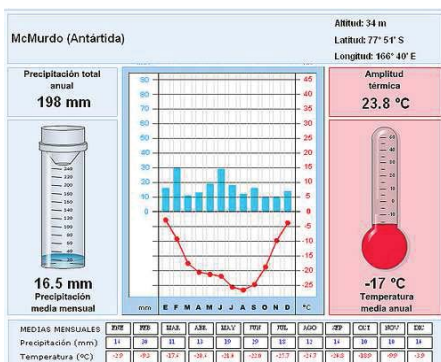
McMurdo (Antártida)

Altitud: 34 m
Latitud: 77° 51' S
Longitud: 166° 40' E

Precipitación total anual
198 mm

Amplitud térmica
23.8 °C

80 45
70 40
60 35
50 30
40 25
30 20
20 15
10 10
0 5
0
-5
-10
-15
-20
-25
-30

mm E F M A M J J A S O N D °C

16.5 mm
Precipitación media mensual

-17 °C
Temperatura media anual

| MEDIAS MENSUALES | ENE | FEB | MAR | ABR | MAY | JUN | JUL | AGO | SEP | OCT | NOV | DIC |
|---|---|---|---|---|---|---|---|---|---|---|---|---|
| Precipitación (mm) | 14 | 30 | 11 | 13 | 19 | 29 | 12 | 14 | 10 | 10 | 10 | 16 |
| Temperatura (°C) | -2.9 | -9.3 | -17.4 | -20.4 | -21.9 | -22.8 | -25.7 | -24.7 | -24.3 | -18.9 | -9.9 | -3.9 |